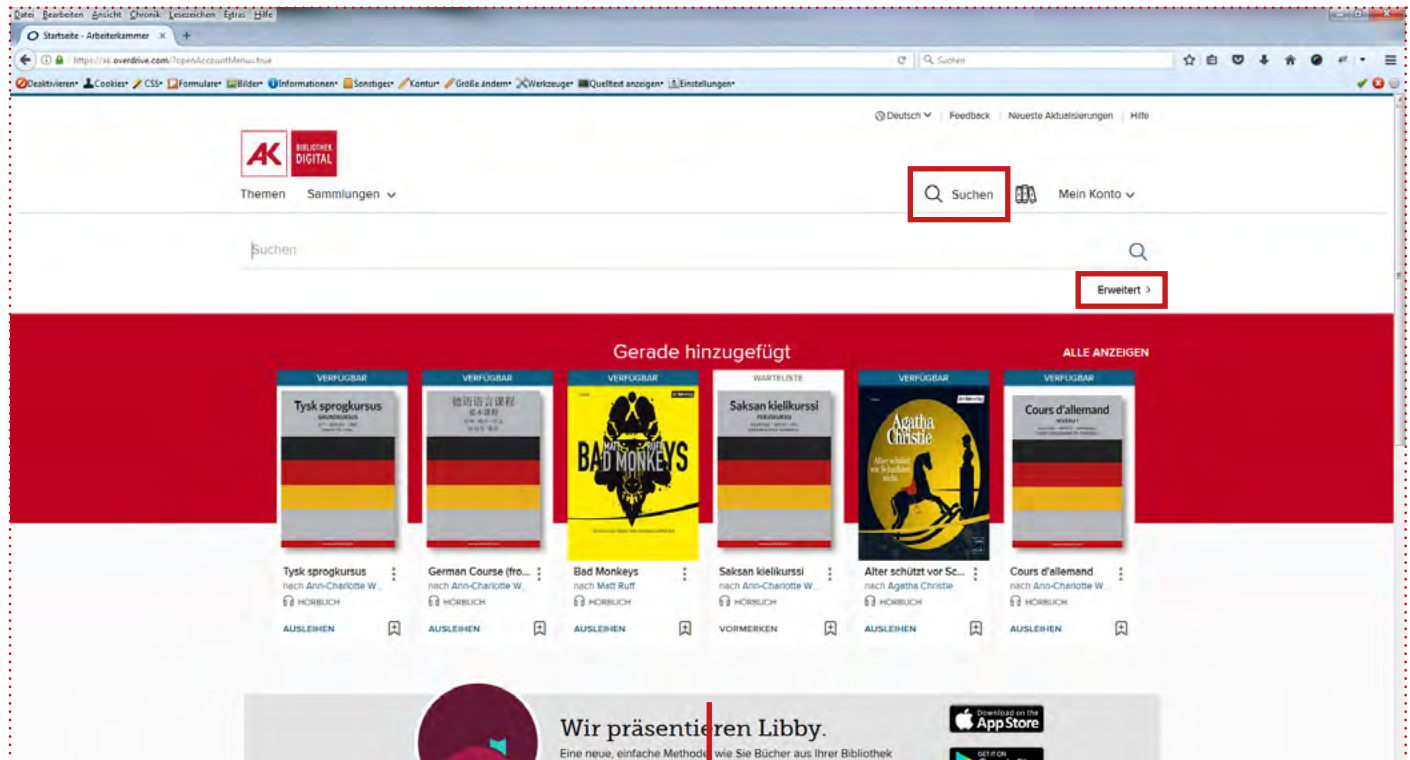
Datei Bearbeiten Ansicht Chronik Lesezeichen Extras Hilfe

Startseite - Arbeiterkammer ×  +

https://ak.overdrive.com/?openAccountMenu=true

Suchen

Deaktivieren• Cookies• CSS• Formulare• Bilder• Informationen• Sonstiges• Kontur• Größe ändern• Werkzeuge• Quelltext anzeigen• Einstellungen•

Deutsch | Feedback | Neueste Aktualisierungen | Hilfe

AK BIBLIOTHEK DIGITAL

Themen   Sammlungen

Suchen   Mein Konto

Suchen

Erweitert >

Gerade hinzugefügt

ALLE ANZEIGEN

VERFÜGBAR
Tysk sprogkursus
GRUNDKURSUS

VERFÜGBAR
德语语言课程
基本课程

VERFÜGBAR
MATT RUFF
BAD MONKEYS

WARTELISTE
Saksan kielikurssi
PERUSKURSSI

VERFÜGBAR
Agatha Christie
Alter schützt vor Scharfsinn nicht

VERFÜGBAR
Cours d'allemand
NIVEAU 1

Tysk sprogkursus
nach Ann-Charlotte W...
HÖRBUCH
AUSLEIHEN

German Course (fro...
nach Ann-Charlotte W...
HÖRBUCH
AUSLEIHEN

Bad Monkeys
nach Matt Ruff
HÖRBUCH
AUSLEIHEN

Saksan kielikurssi
nach Ann-Charlotte W...
HÖRBUCH
VORMERKEN

Alter schützt vor Sc...
nach Agatha Christie
HÖRBUCH
AUSLEIHEN

Cours d'allemand
nach Ann-Charlotte W...
HÖRBUCH
AUSLEIHEN

Wir präsentieren Libby.
Eine neue, einfache Methode, wie Sie Bücher aus Ihrer Bibliothek

Download on the App Store

GET IT ON